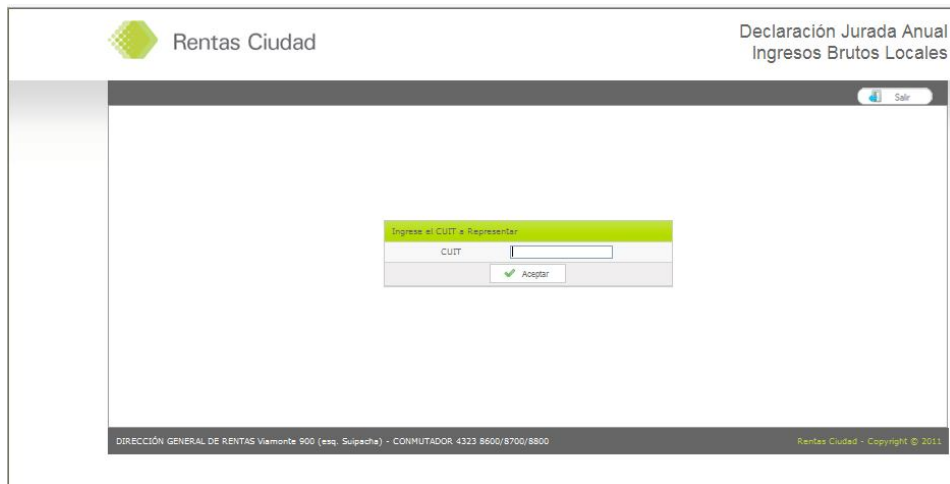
Rentas Ciudad

Declaración Jurada Anual
Ingresos Brutos Locales

Salir

Ingrese el CUIT a Representar

CUIT

Aceptar

DIRECCIÓN GENERAL DE RENTAS Viamonte 900 (esq. Suipacha) - CONMUTADOR 4323 8600/8700/8800

Rentas Ciudad - Copyright © 2011